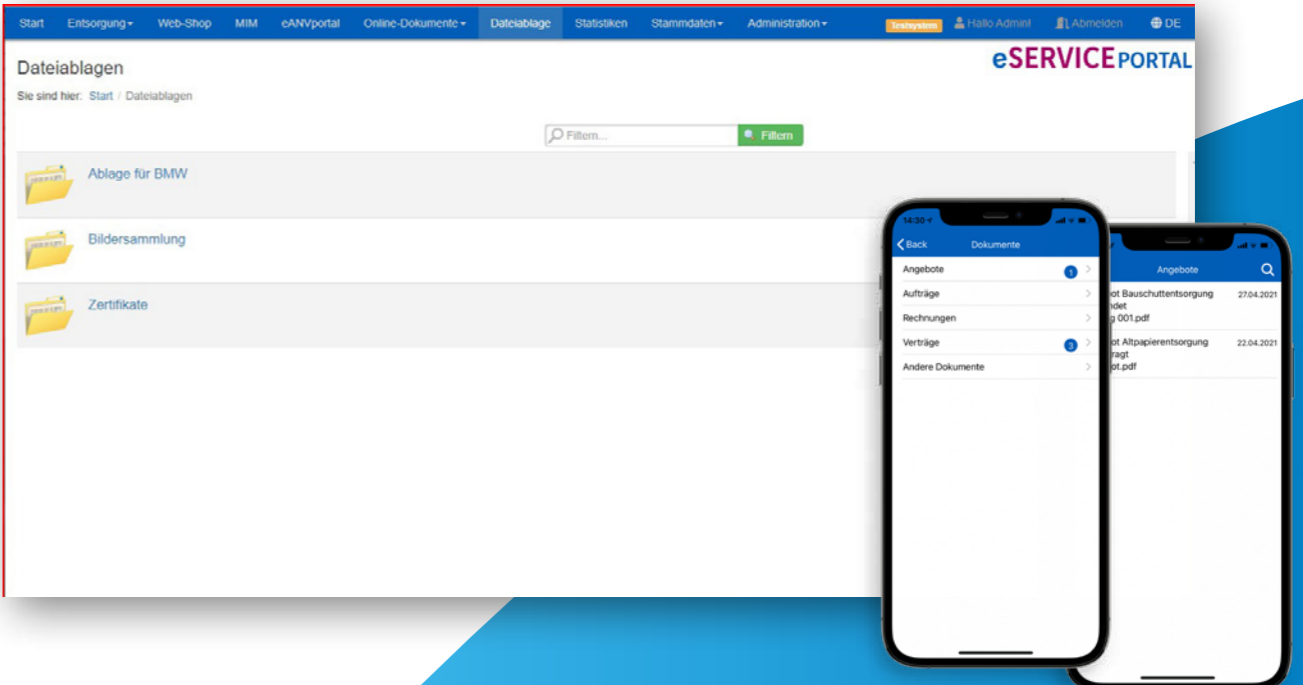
Start Entsorgung Web-Shop MIM eANVportal Online-Dokumente Dateiablage Statistiken Stammdaten Administration Testsystem Hallo Admin! Abmelden DE

Dateiablagen

eSERVICE PORTAL

Sie sind hier: Start / Dateiablagen

Filtern... Filtern

Ablage für BMW

Bildersammlung

Zertifikate

14:30

Back Dokumente

Angebote 1

Aufträge

Rechnungen

Verträge 3

Andere Dokumente

Angebote

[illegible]ot Bauschuttentsorgung 27.04.2021
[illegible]ndet
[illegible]g 001.pdf

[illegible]ot Altpapierentsorgung 22.04.2021
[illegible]ragt
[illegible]ot.pdf